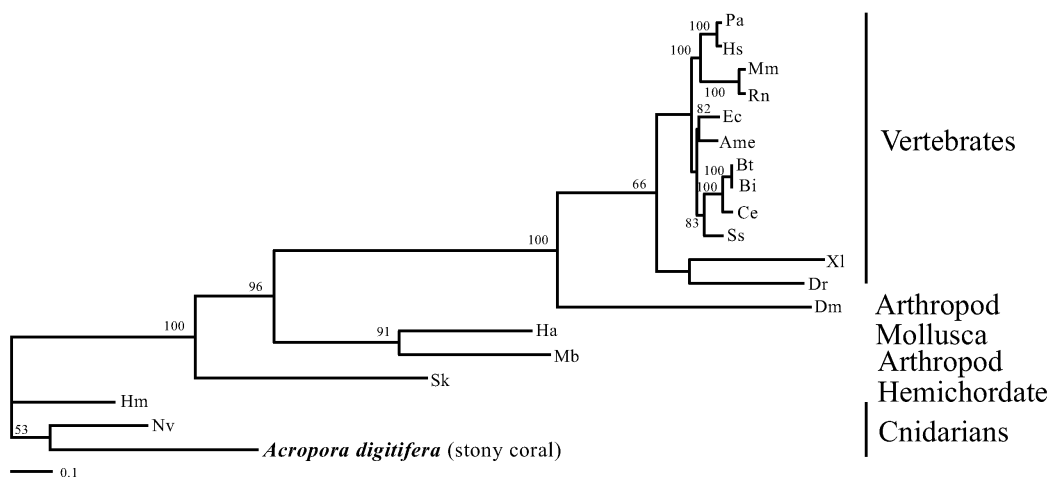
100 Pa
Hs
100
Mm
100 Rn
82
Ec
Ame
100 Bt
Bi
100
Ce
83
Ss
66
Vertebrates
100
Xl
Dr
96
Dm
Arthropod
100
91
Ha
Mollusca
Mb
Arthropod
Sk
Hemichordate
Hm
53
Nv
Cnidarians
*Acropora digitifera* (stony coral)
0.1